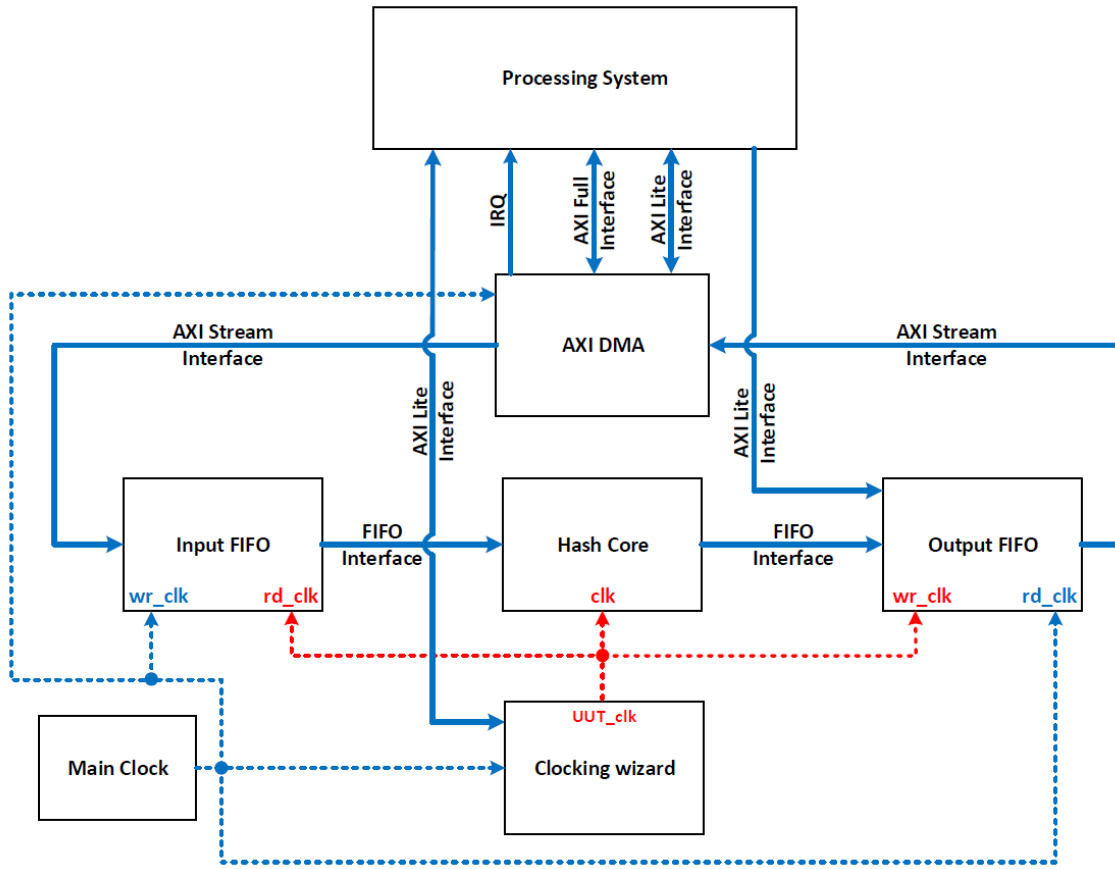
Processing System

IRQ

AXI Full Interface

AXI Lite Interface

AXI Stream Interface

AXI DMA

AXI Stream Interface

AXI Lite Interface

AXI Lite Interface

Input FIFO

wr_clk

rd_clk

FIFO Interface

Hash Core

clk

FIFO Interface

Output FIFO

wr_clk

rd_clk

UUT_clk

Main Clock

Clocking wizard